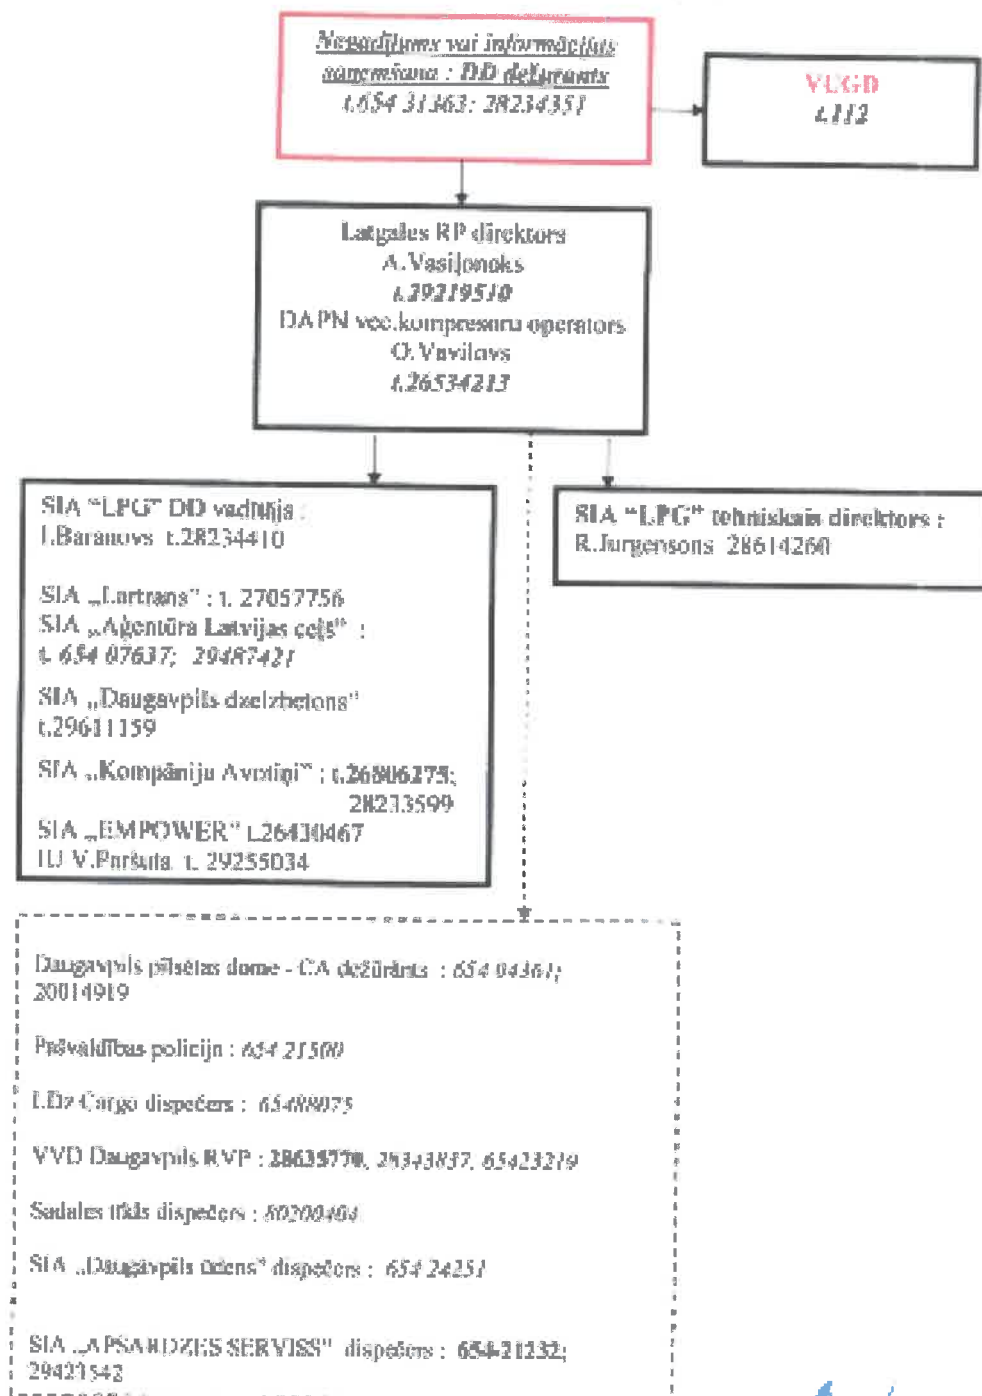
Negadījuma vai informācijas saņemšana : DD dežurants
t.654 31363; 28234351

VUGD
t.112

Latgales RP direktors
A.Vasiļjonoks
t.29219510
DAPN vec.kompresoru operators
O.Vavilovs
t.26534213

SIA "LPG" DD vadītāja :
I.Baranovs t.28234410

SIA „Lartrans" : t. 27057756
SIA „Aģentūra Latvijas ceļš" :
t. 654 07637; 29487421

SIA „Daugavpils dzelzbetons"
t.29611159

SIA „Kompāniju Avotiņi" : t.26806275;
28233599
SIA „EMPOWER" t.26430467
IU V.Paršuta t. 29255034

SIA "LPG" tehniskais direktors :
R.Jurgensons 28614260

Daugavpils pilsētas dome - CA dežūrants : 654 04361;
20014919

Pašvaldības policija : 654 21500

LDz Cargo dispečers : 65488075

VVD Daugavpils RVP : 28635770, 26343837, 65423219

Sadales tīkls dispečers : 80200404

SIA „Daugavpils ūdens" dispečers : 654 24251

SIA „APSARDZES SERVISS" dispečers : 654-21232;
29421542